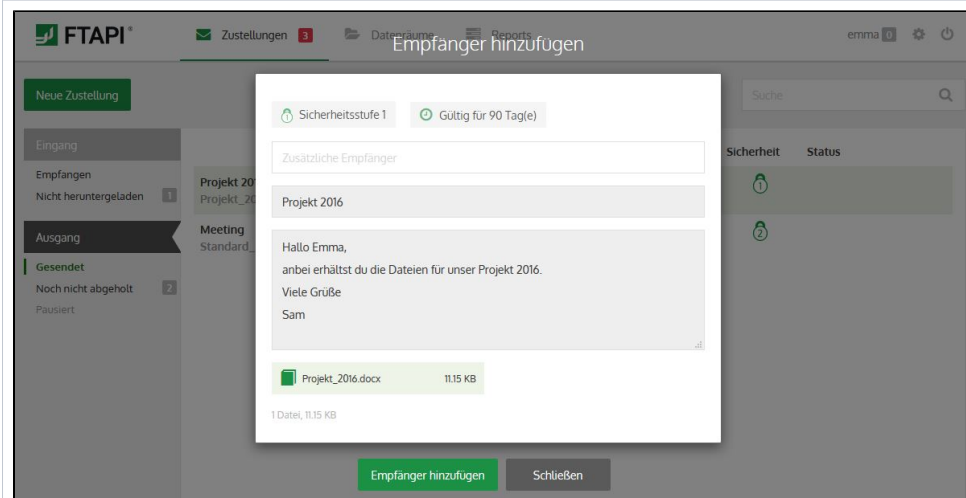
FTAPI®

Zustellungen 3

Datenräume

Reports

Empfänger hinzufügen

emma 0

Neue Zustellung

Suche

Eingang

Empfangen

Nicht heruntergeladen 1

Ausgang

Gesendet

Noch nicht abgeholt 2

Pausiert

Projekt 20
Projekt_20

Meeting
Standard_

Sicherheit

Status

Sicherheitsstufe 1

Gültig für 90 Tag(e)

Zusätzliche Empfänger

Projekt 2016

Hallo Emma,
anbei erhältst du die Dateien für unser Projekt 2016.
Viele Grüße
Sam

Projekt_2016.docx 11.15 KB

1 Datei, 11.15 KB

Empfänger hinzufügen

Schließen